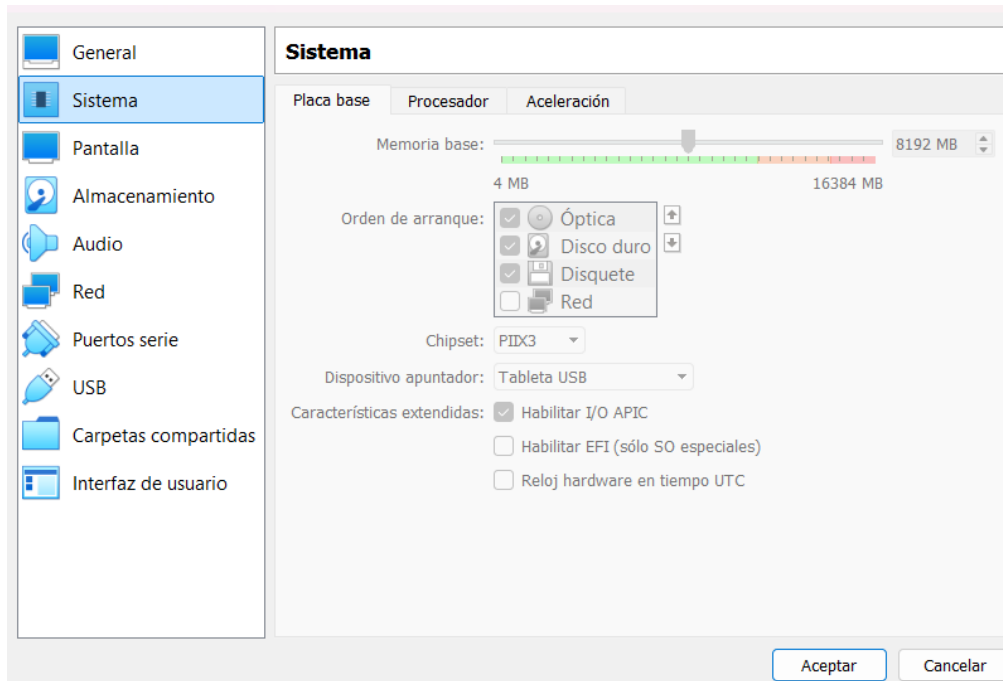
General
Sistema
Pantalla
Almacenamiento
Audio
Red
Puertos serie
USB
Carpetas compartidas
Interfaz de usuario

Sistema

Placa base | Procesador | Aceleración

Memoria base: 8192 MB
4 MB 16384 MB

Orden de arranque:
Óptica
Disco duro
Disquete
Red

Chipset: PIIX3

Dispositivo apuntador: Tableta USB

Características extendidas: Habilitar I/O APIC
Habilitar EFI (sólo SO especiales)
Reloj hardware en tiempo UTC

Aceptar
Cancelar